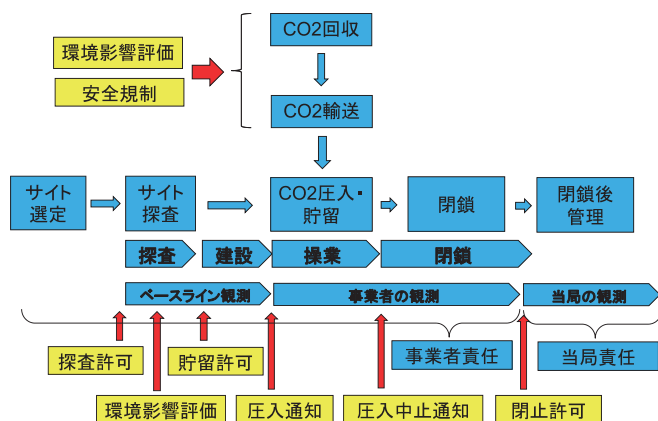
環境影響評価

安全規制

CO2回収

CO2輸送

サイト選定

サイト探査

CO2圧入・貯留

閉鎖

閉鎖後管理

探査

建設

操業

閉鎖

ベースライン観測

事業者の観測

当局の観測

探査許可

貯留許可

事業者責任

当局責任

環境影響評価

圧入通知

圧入中止通知

閉止許可